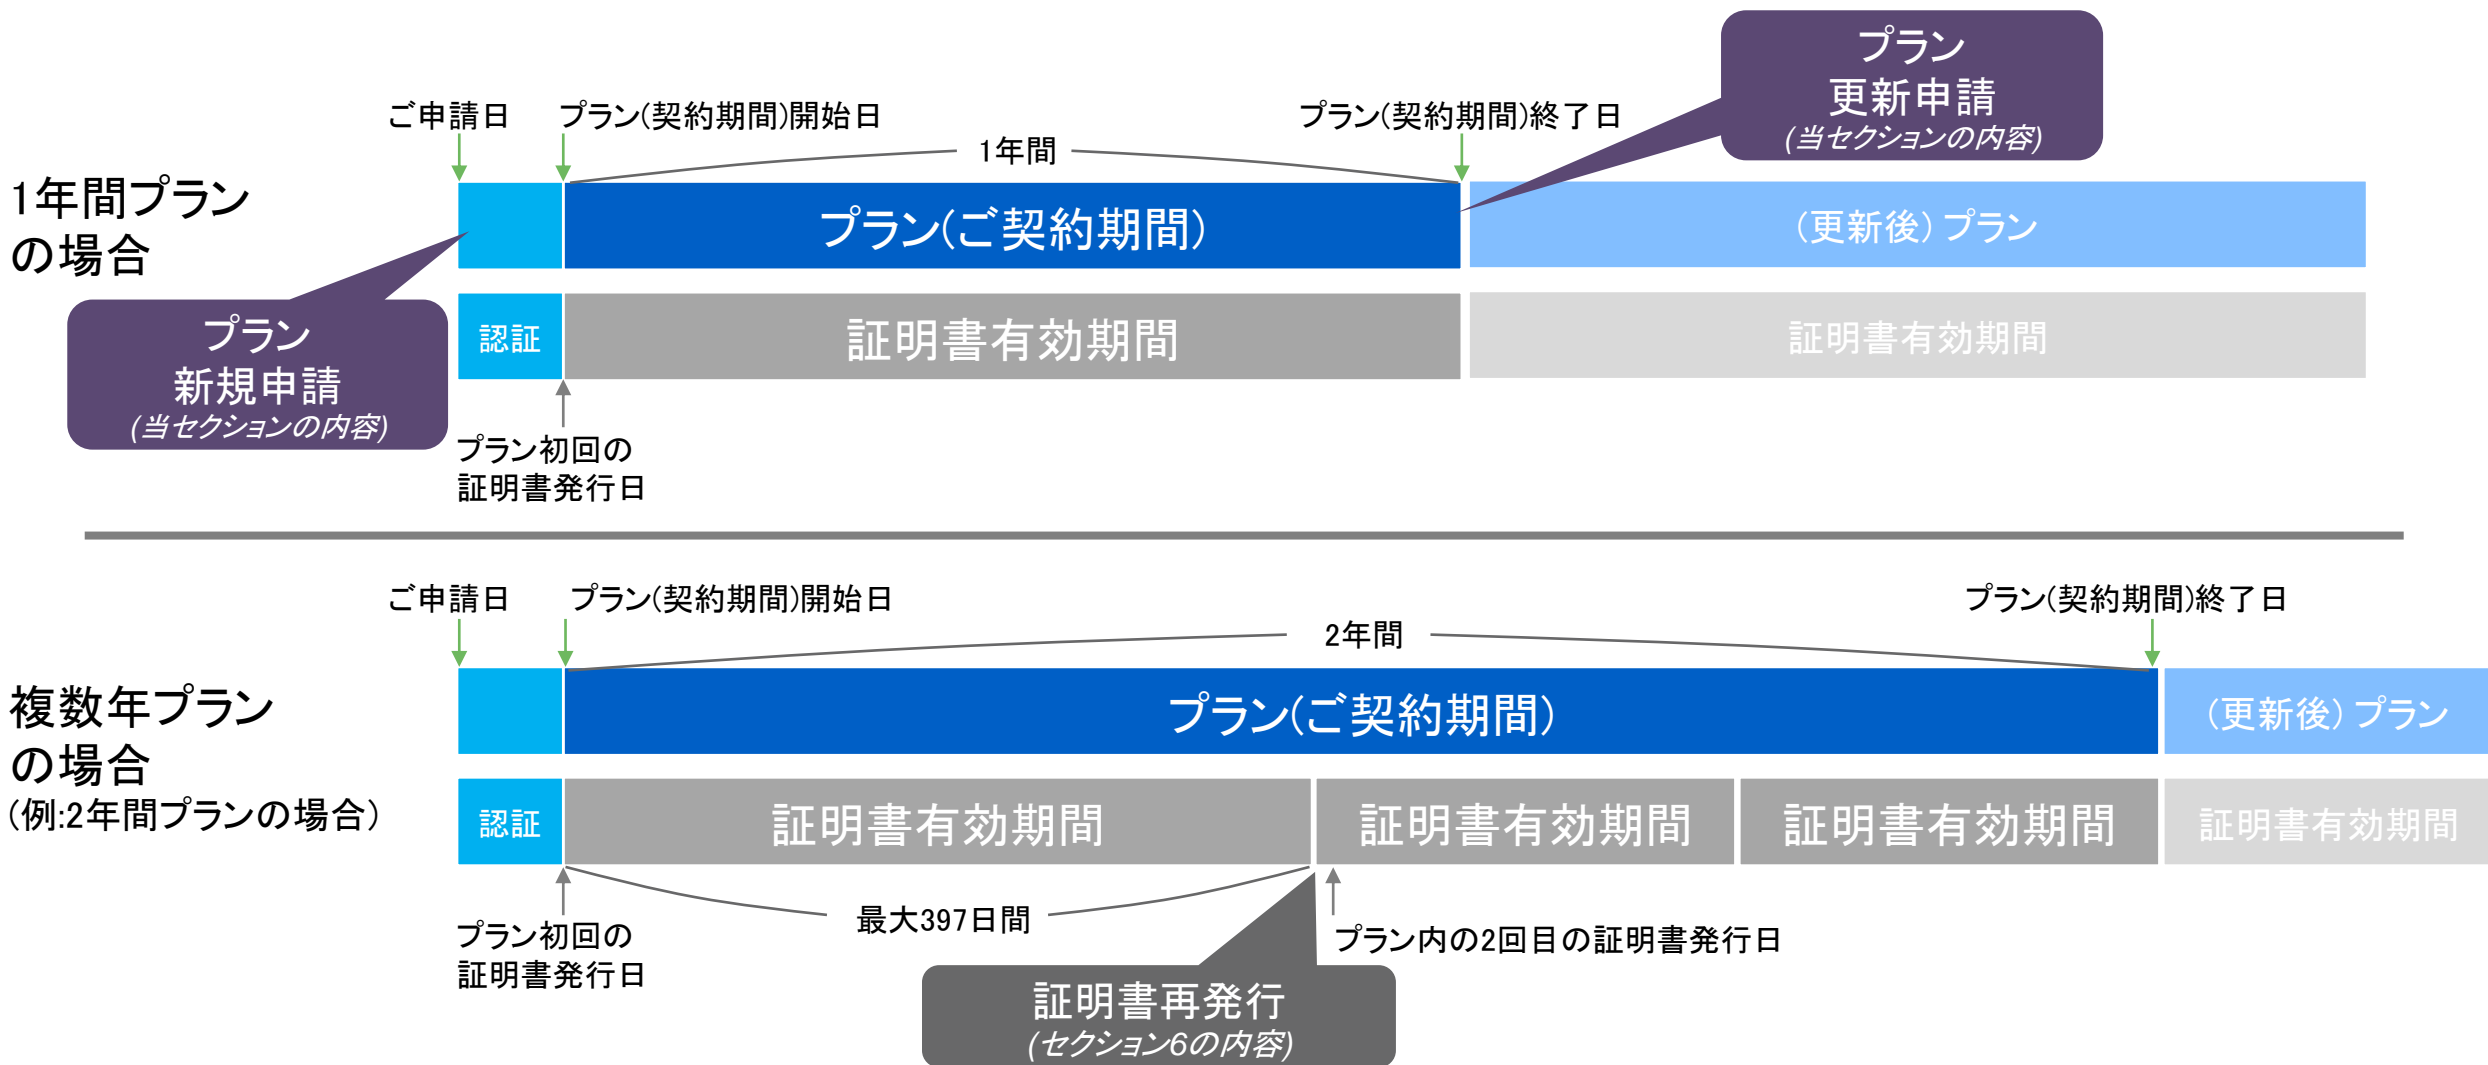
プラン
更新申請
(当セクションの内容)

ご申請日
プラン(契約期間)開始日
1年間
プラン(契約期間)終了日

1年間プラン
の場合

プラン(ご契約期間)
(更新後) プラン

認証
証明書有効期間
証明書有効期間

プラン
新規申請
(当セクションの内容)

プラン初回の
証明書発行日

ご申請日
プラン(契約期間)開始日
2年間
プラン(契約期間)終了日

複数年プラン
の場合
(例:2年間プランの場合)

プラン(ご契約期間)
(更新後) プラン

認証
証明書有効期間
証明書有効期間
証明書有効期間
証明書有効期間

プラン初回の
証明書発行日
最大397日間
プラン内の2回目の証明書発行日

証明書再発行
(セクション6の内容)